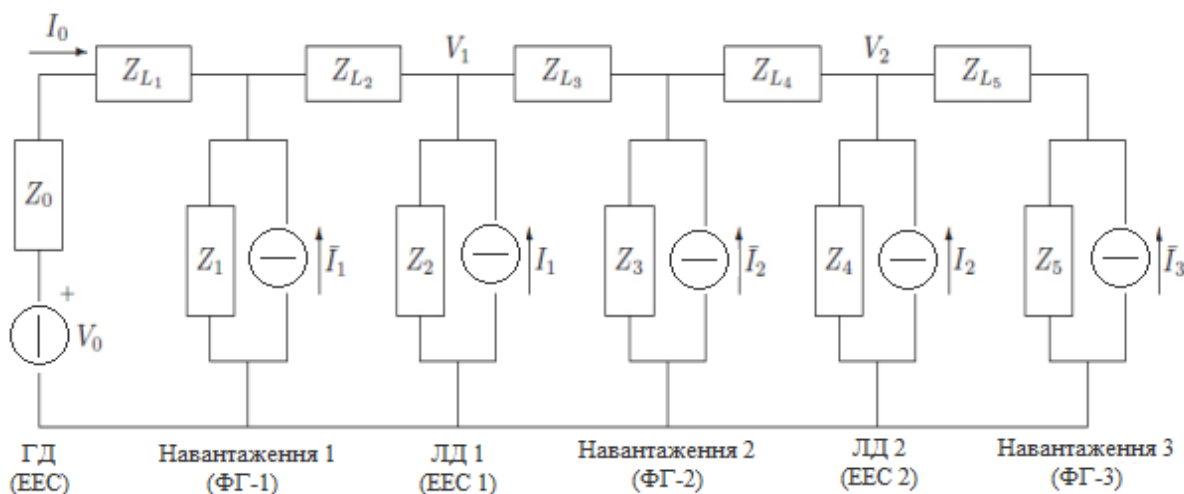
$I_0$

$Z_{L_1}$ $Z_{L_2}$ $V_1$ $Z_{L_3}$ $Z_{L_4}$ $V_2$ $Z_{L_5}$

$Z_0$

+

$V_0$

$Z_1$ $\bar{I}_1$

$Z_2$ $I_1$

$Z_3$ $\bar{I}_2$

$Z_4$ $I_2$

$Z_5$ $\bar{I}_3$

ГД (ЕЕС)

Навантаження 1 (ФГ-1)

ЛД 1 (ЕЕС 1)

Навантаження 2 (ФГ-2)

ЛД 2 (ЕЕС 2)

Навантаження 3 (ФГ-3)